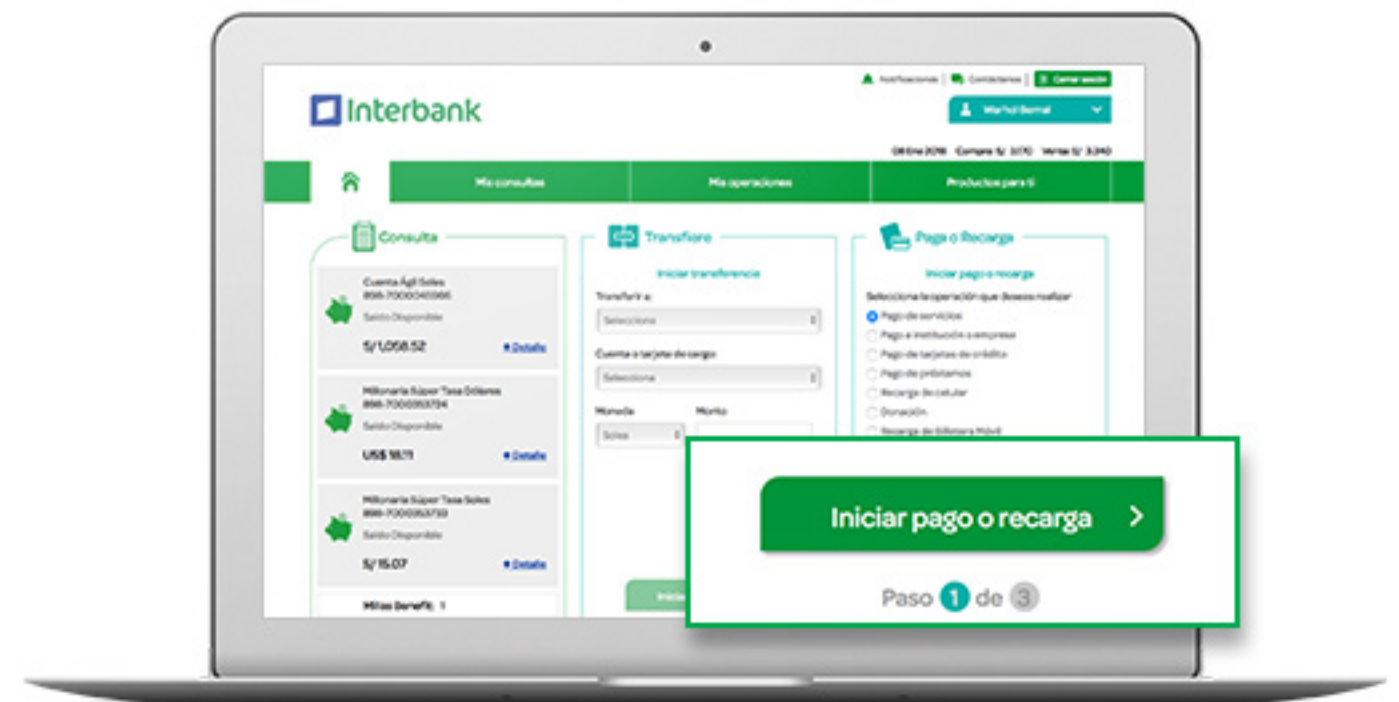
Notificaciones | Contáctanos | Cerrar sesión

Interbank

Marhol Bernal

08 Ene 2018 Compra S/ 3.170 Venta S/ 3.240

Mis consultas
Mis operaciones
Productos para ti

Consulta

Cuenta Ágil Soles
898-7000040986
Saldo Disponible
S/ 1,058.52
Detalle

Millonaria Súper Tasa Dólares
898-7000053734
Saldo Disponible
US$ 18.11
Detalle

Millonaria Súper Tasa Soles
898-7000053733
Saldo Disponible
S/ 15.07
Detalle

Millas Benefit: 1

Transfiere

Iniciar transferencia
Transferir a:
Selecciona
Cuenta o tarjeta de cargo
Selecciona
Moneda
Monto
Soles

Inici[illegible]

Pago o Recarga

Iniciar pago o recarga
Selecciona la operación que deseas realizar
Pago de servicios
Pago a institución o empresa
Pago de tarjetas de crédito
Pago de préstamos
Recarga de celular
Donación
Recarga de Billetera Móvil

Iniciar pago o recarga

Paso 1 de 3